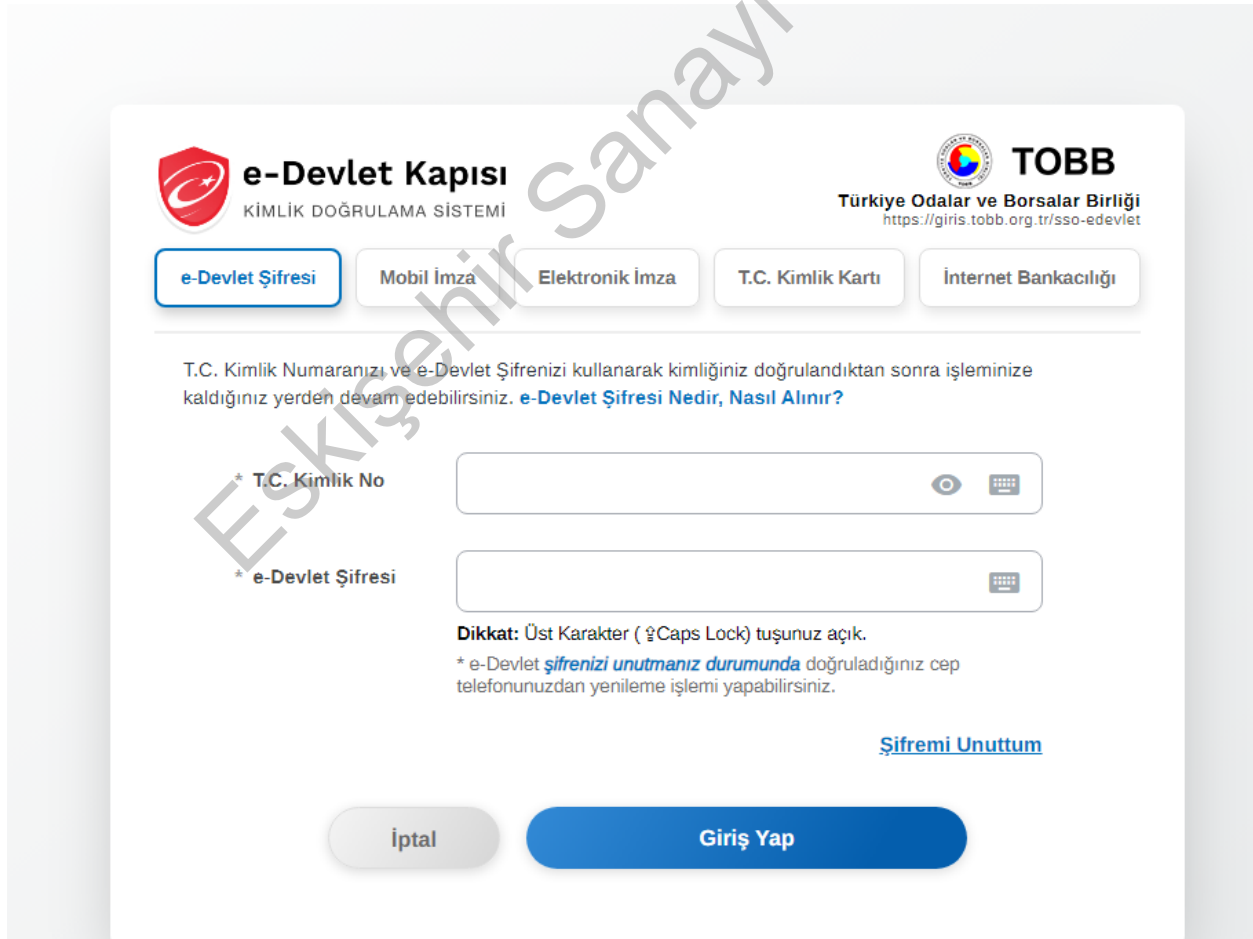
Eskişehir Sanayi

e-Devlet Kapısı
KİMLİK DOĞRULAMA SİSTEMİ

TOBB
Türkiye Odalar ve Borsalar Birliği
https://giris.tobb.org.tr/sso-edevlet

e-Devlet Şifresi | Mobil İmza | Elektronik İmza | T.C. Kimlik Kartı | İnternet Bankacılığı

T.C. Kimlik Numaranızı ve e-Devlet Şifrenizi kullanarak kimliğiniz doğrulandıktan sonra işleminize kaldığınız yerden devam edebilirsiniz. e-Devlet Şifresi Nedir, Nasıl Alınır?

* T.C. Kimlik No

* e-Devlet Şifresi

Dikkat: Üst Karakter ( ⇪Caps Lock) tuşunuz açık.

* e-Devlet şifrenizi unutmanız durumunda doğruladığınız cep telefonunuzdan yenileme işlemi yapabilirsiniz.

Şifremi Unuttum

İptal

Giriş Yap